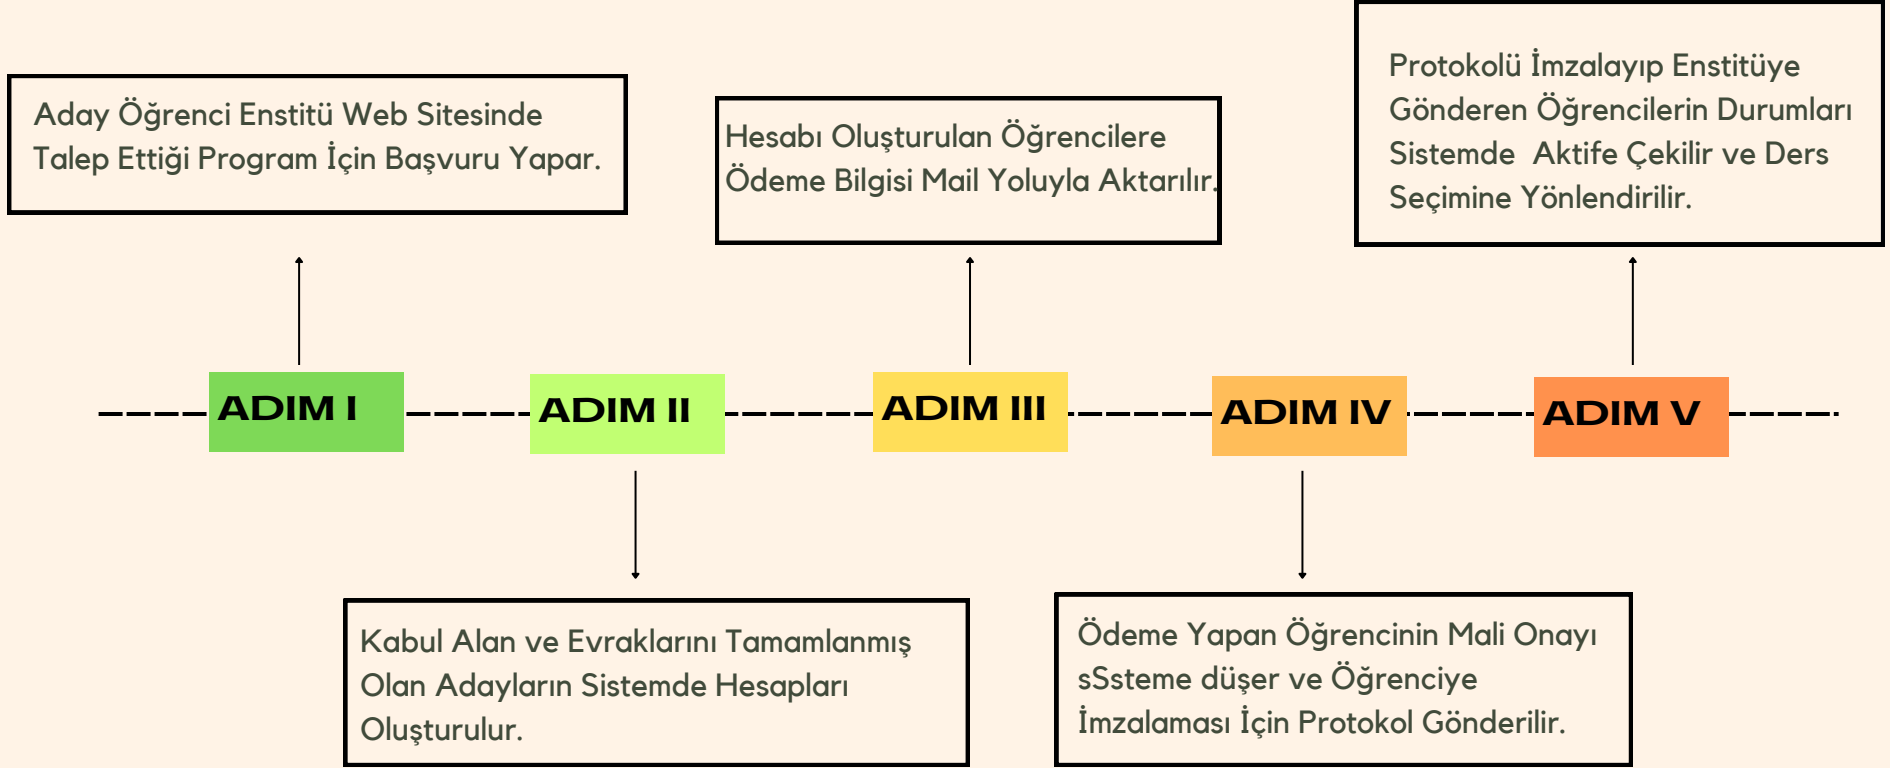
Aday Öğrenci Enstitü Web Sitesinde Talep Ettiği Program İçin Başvuru Yapar.

Hesabı Oluşturulan Öğrencilere Ödeme Bilgisi Mail Yoluyla Aktarılır.

Protokolü İmzalayıp Enstitüye Gönderen Öğrencilerin Durumları Sistemde  Aktife Çekilir ve Ders Seçimine Yönlendirilir.

ADIM I

ADIM II

ADIM III

ADIM IV

ADIM V

Kabul Alan ve Evraklarını Tamamlanmış Olan Adayların Sistemde Hesapları Oluşturulur.

Ödeme Yapan Öğrencinin Mali Onayı sSsteme düşer ve Öğrenciye İmzalaması İçin Protokol Gönderilir.